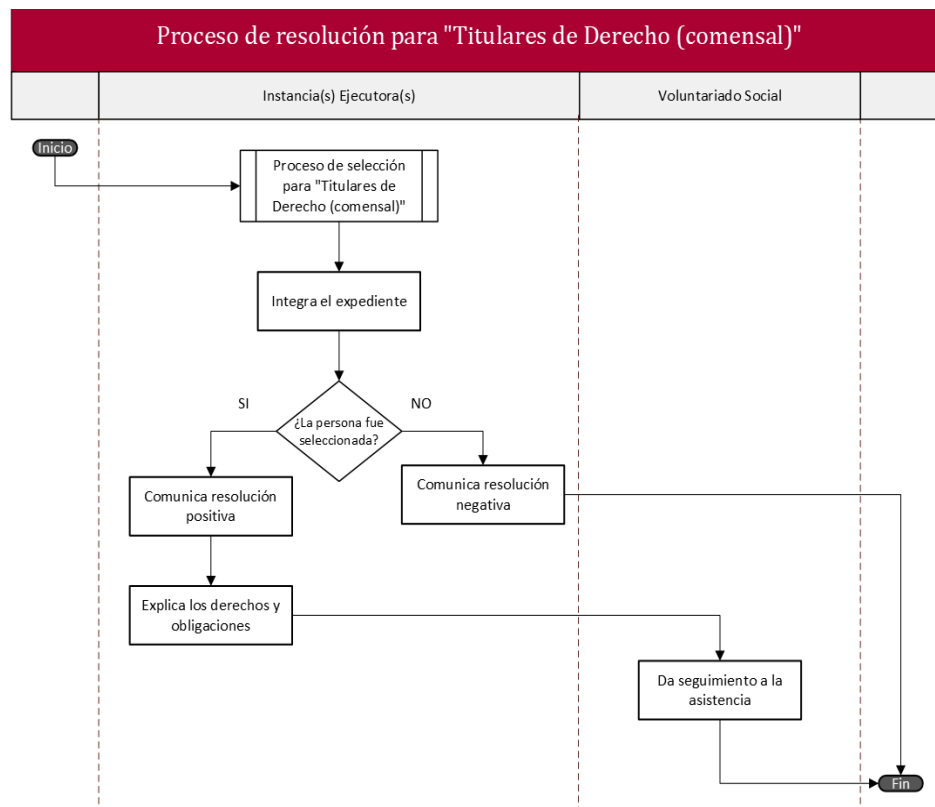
Proceso de resolución para "Titulares de Derecho (comensal)"

Instancia(s) Ejecutora(s)

Voluntariado Social

Inicio

Proceso de selección para "Titulares de Derecho (comensal)"

Integra el expediente

SI

NO

¿La persona fue seleccionada?

Comunica resolución positiva

Comunica resolución negativa

Explica los derechos y obligaciones

Da seguimiento a la asistencia

Fin